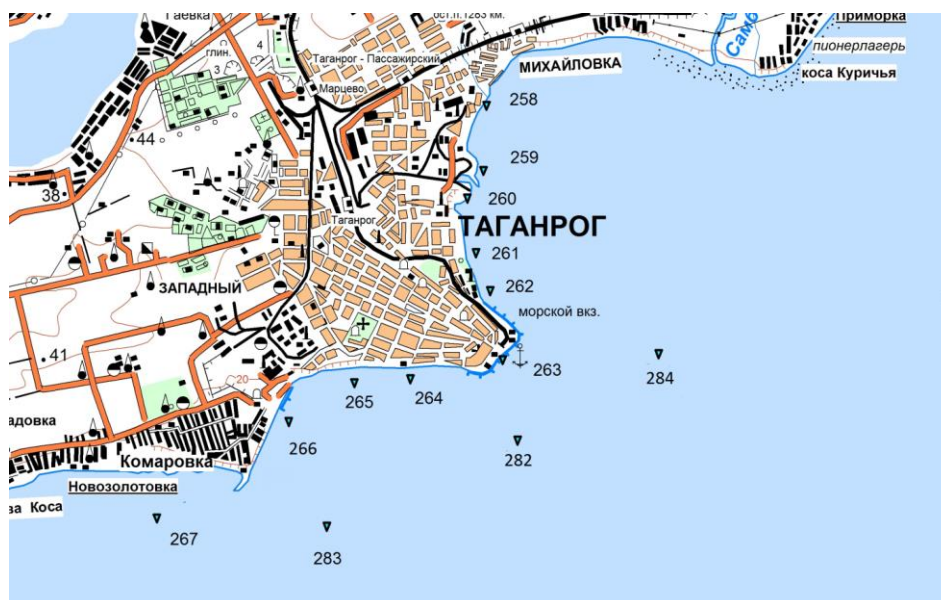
Гаевка
ост.п.1283 км.
Приморка
Само
пионерлагерь
коса Куричья
глин.
4
3
Таганрог - Пассажирский
Марцево
МИХАЙЛОВКА
258
44
259
38
260
Таганрог
ТАГАНРОГ
261
262
ЗАПАДНЫЙ
морской вкз.
41
263
284
20
265
264
адовка
266
282
Комаровка
Новозолотовка
ва Коса
267
283